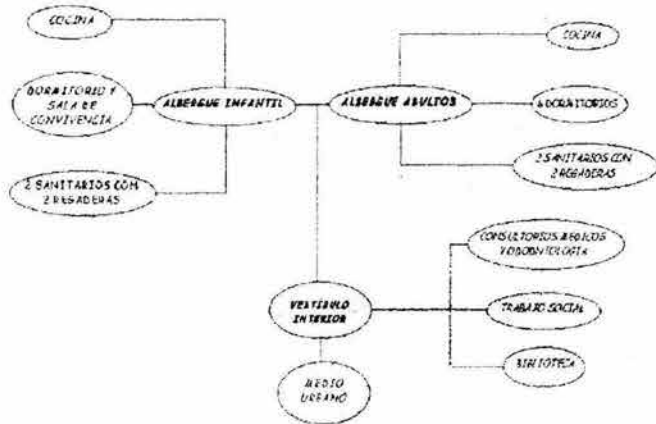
COCINA

DORMITORIO Y SALA DE CONVIVENCIA

2 SANITARIOS CON 2 REGADERAS

ALBERGUE INFANTIL

ALBERGUE ADULTOS

COCINA

4 DORMITORIOS

2 SANITARIOS CON 2 REGADERAS

CONSULTORIOS MEDICOS Y ODONTOLOGIA

VESTIBULO INTERIOR

TRABAJO SOCIAL

BIBLIOTECA

MEDIO URBANO